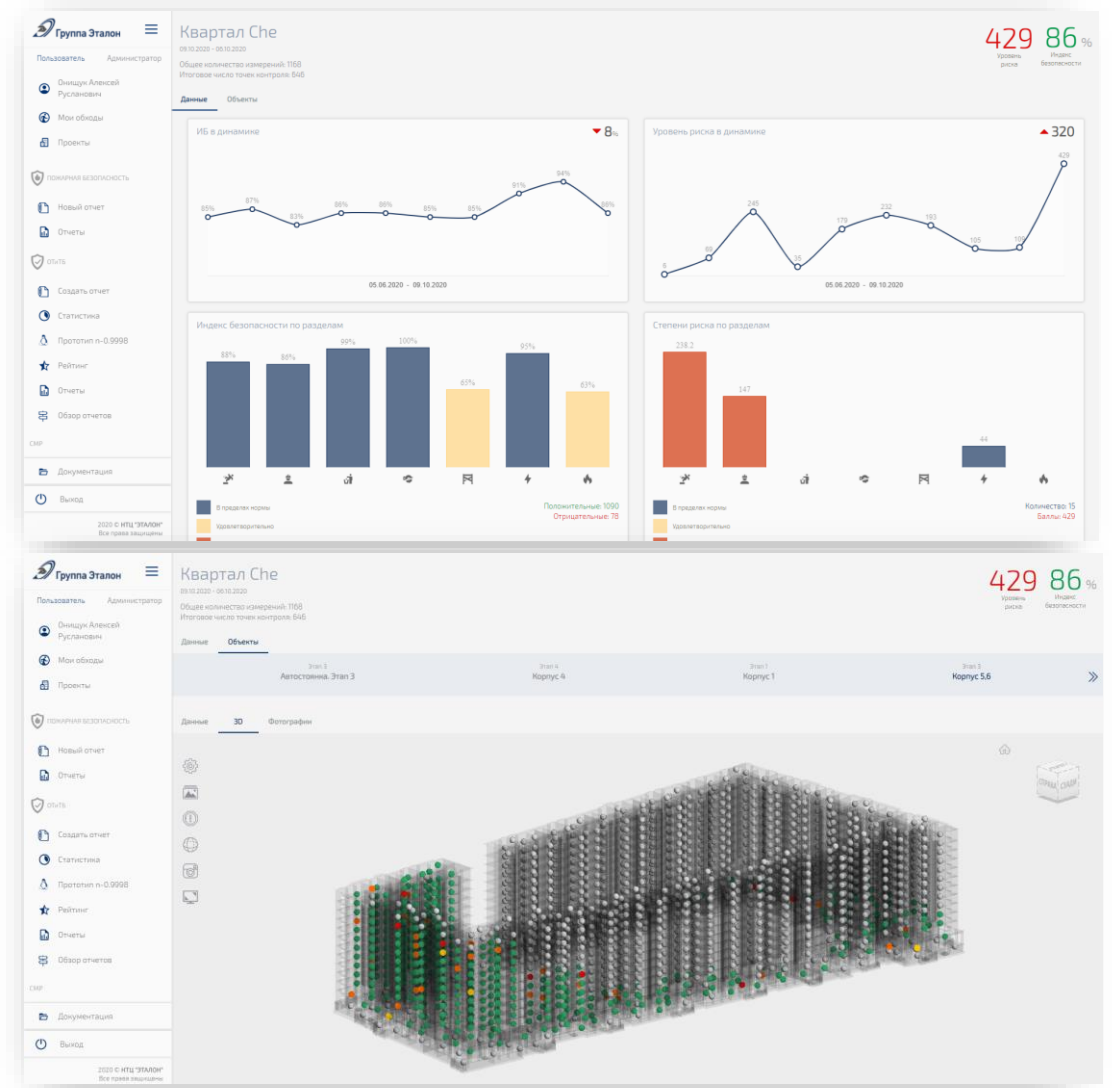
Группа Эталон

Пользователь Администратор

Онищук Алексей Русланович

Мои обходы

Проекты

ПОЖАРНАЯ БЕЗОПАСНОСТЬ

Новый отчет

Отчеты

ОТиТБ

Создать отчет

Статистика

Прототип п-0.999В

Рейтинг

Отчеты

Обзор отчетов

СМР

Документация

Выход

2020 © НТЦ "ЭТАЛОН" Все права защищены

Квартал Che

09.10.2020 - 06.10.2020

Общее количество измерений: 1168
Итоговое число точек контроля: 846

429 Уровень риска 86 % Индекс безопасности

Данные Объекты

ИБ в динамике ▼ 8%

85% 87% 83% 86% 86% 85% 85% 91% 94% 86%

05.06.2020 - 09.10.2020

Уровень риска в динамике ▲ 320

9 60 245 10 179 232 193 105 109 429

05.06.2020 - 09.10.2020

Индекс безопасности по разделам

88% 86% 99% 100% 85% 95% 83%

В пределах нормы

Удовлетворительно

Положительные: 1090
Отрицательные: 78

Степени риска по разделам

238.2 147 44

В пределах нормы

Удовлетворительно

Количество: 15
Баллы: 429

Группа Эталон

Пользователь Администратор

Онищук Алексей Русланович

Мои обходы

Проекты

ПОЖАРНАЯ БЕЗОПАСНОСТЬ

Новый отчет

Отчеты

ОТиТБ

Создать отчет

Статистика

Прототип п-0.999В

Рейтинг

Отчеты

Обзор отчетов

СМР

Документация

Выход

2020 © НТЦ "ЭТАЛОН" Все права защищены

Квартал Che

09.10.2020 - 06.10.2020

Общее количество измерений: 1168
Итоговое число точек контроля: 846

429 Уровень риска 86 % Индекс безопасности

Данные Объекты

Этап 3 Автостоянка. Этап 3

Этап 4 Корпус 4

Этап 1 Корпус 1

Этап 3 Корпус 5,6

Данные 3D Фотографии